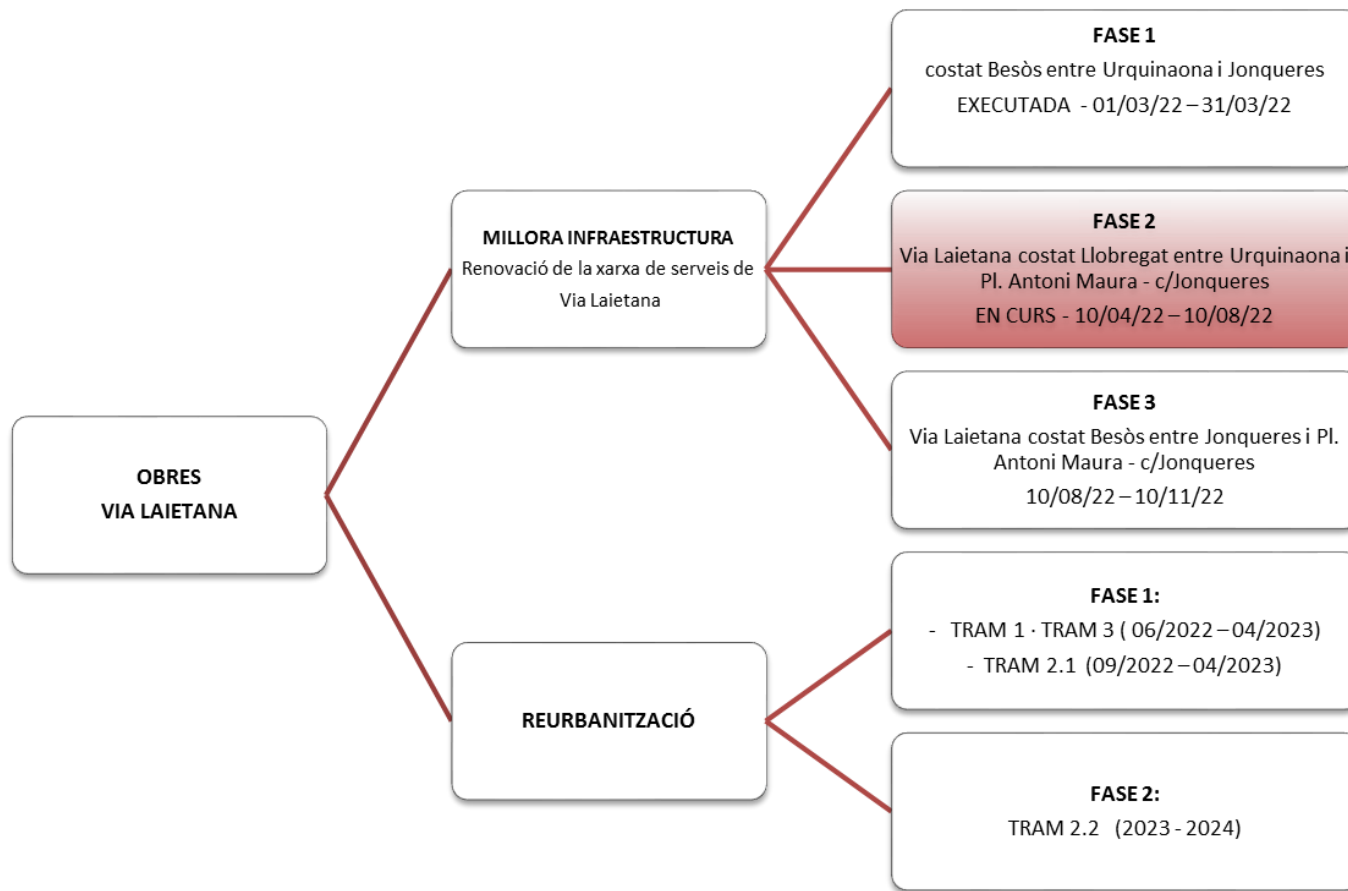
OBRES
VIA LAIETANA

MILLORA INFRAESTRUCTURA
Renovació de la xarxa de serveis de Via Laietana

FASE 1
costat Besòs entre Urquinaona i Jonqueres
EXECUTADA - 01/03/22 – 31/03/22

FASE 2
Via Laietana costat Llobregat entre Urquinaona i Pl. Antoni Maura - c/Jonqueres
EN CURS - 10/04/22 – 10/08/22

FASE 3
Via Laietana costat Besòs entre Jonqueres i Pl. Antoni Maura - c/Jonqueres
10/08/22 – 10/11/22

REURBANITZACIÓ

FASE 1:
- TRAM 1 · TRAM 3 ( 06/2022 – 04/2023)
- TRAM 2.1 (09/2022 – 04/2023)

FASE 2:
TRAM 2.2 (2023 - 2024)